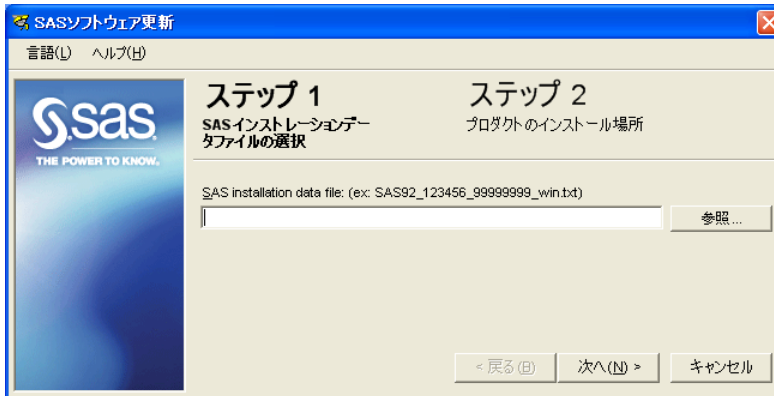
SASソフトウェア更新

言語(L) ヘルプ(H)

sas
THE POWER TO KNOW.

ステップ 1
SASインストレーションデータファイルの選択

ステップ 2
プロダクトのインストール場所

SAS installation data file: (ex: SAS92_123456_99999999_win.txt)

参照...

< 戻る(B) 次へ(N) > キャンセル